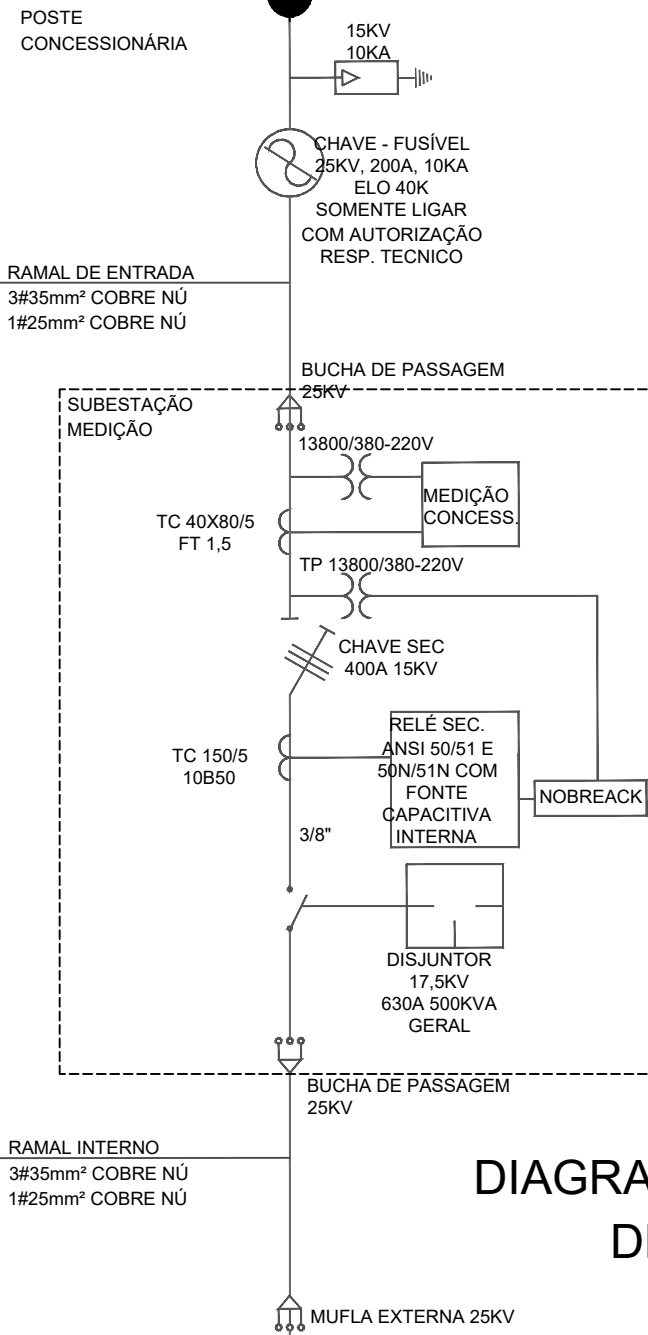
POSTE
CONCESSIONÁRIA

15KV
10KA

CHAVE - FUSÍVEL
25KV, 200A, 10KA
ELO 40K
SOMENTE LIGAR
COM AUTORIZAÇÃO
RESP. TECNICO

RAMAL DE ENTRADA
3#35mm² COBRE NÚ
1#25mm² COBRE NÚ

BUCHA DE PASSAGEM
25KV

SUBESTAÇÃO
MEDIÇÃO

13800/380-220V

MEDIÇÃO
CONCESS.

TC 40X80/5
FT 1,5

TP 13800/380-220V

CHAVE SEC
400A 15KV

TC 150/5
10B50

RELÉ SEC.
ANSI 50/51 E
50N/51N COM
FONTE
CAPACITIVA
INTERNA

NOBREACK

3/8"

DISJUNTOR
17,5KV
630A 500KVA
GERAL

BUCHA DE PASSAGEM
25KV

RAMAL INTERNO
3#35mm² COBRE NÚ
1#25mm² COBRE NÚ

DIAGRA
D

MUFLA EXTERNA 25KV